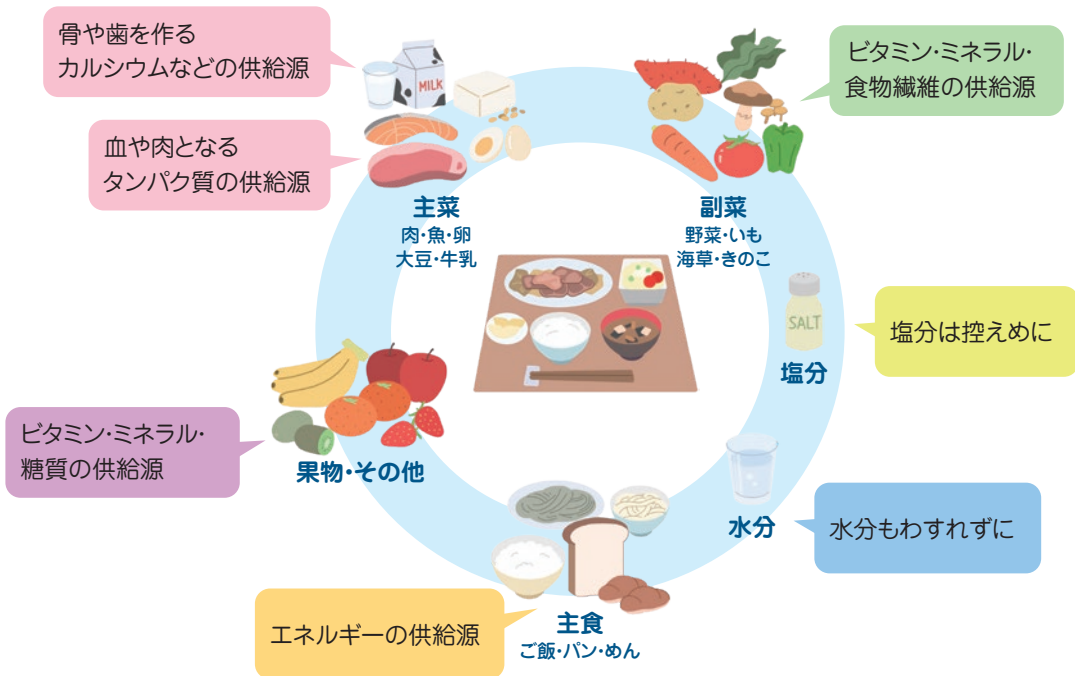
骨や歯を作る
カルシウムなどの供給源

MILK

血や肉となる
タンパク質の供給源

主菜
肉・魚・卵
大豆・牛乳

ビタミン・ミネラル・
食物繊維の供給源

副菜
野菜・いも
海草・きのこ

SALT

塩分は控えめに

塩分

ビタミン・ミネラル・
糖質の供給源

果物・その他

水分

水分もわすれずに

エネルギーの供給源

主食
ご飯・パン・めん